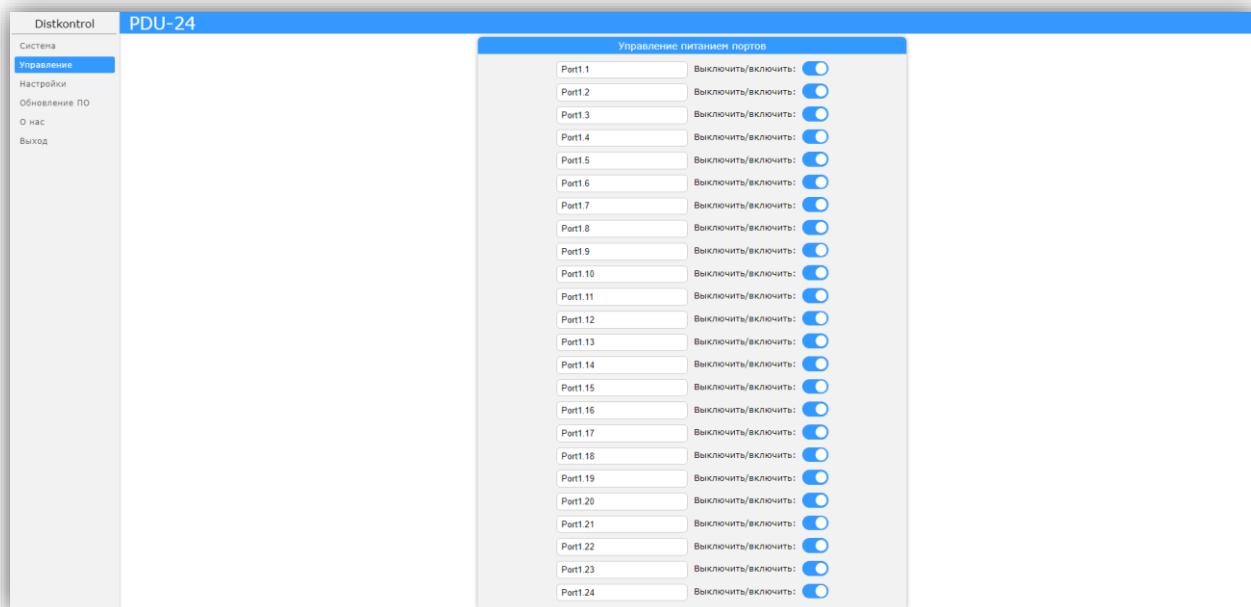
Distkontrol

PDU-24

Система
Управление
Настройки
Обновление ПО
О нас
Выход

Управление питанием портов

Port1.1 Выключить/включить:
Port1.2 Выключить/включить:
Port1.3 Выключить/включить:
Port1.4 Выключить/включить:
Port1.5 Выключить/включить:
Port1.6 Выключить/включить:
Port1.7 Выключить/включить:
Port1.8 Выключить/включить:
Port1.9 Выключить/включить:
Port1.10 Выключить/включить:
Port1.11 Выключить/включить:
Port1.12 Выключить/включить:
Port1.13 Выключить/включить:
Port1.14 Выключить/включить:
Port1.15 Выключить/включить:
Port1.16 Выключить/включить:
Port1.17 Выключить/включить:
Port1.18 Выключить/включить:
Port1.19 Выключить/включить:
Port1.20 Выключить/включить:
Port1.21 Выключить/включить:
Port1.22 Выключить/включить:
Port1.23 Выключить/включить:
Port1.24 Выключить/включить: